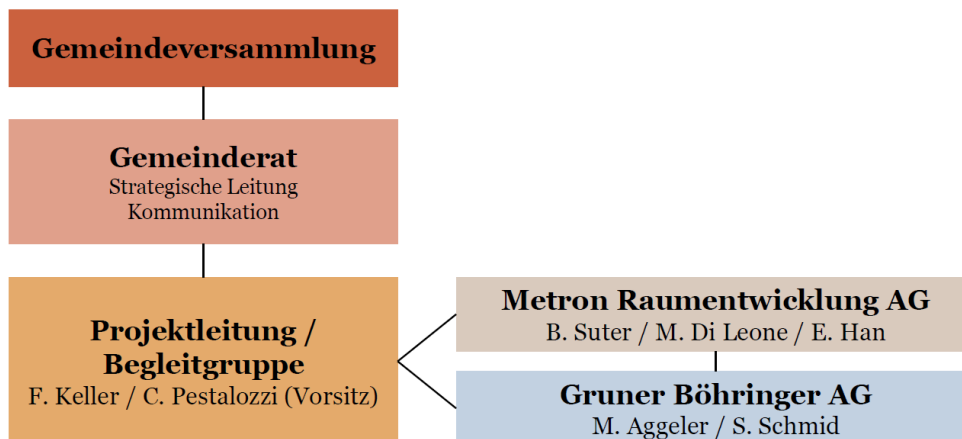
Gemeindeversammlung

Gemeinderat
Strategische Leitung
Kommunikation

Projektleitung / Begleitgruppe
F. Keller / C. Pestalozzi (Vorsitz)

Metron Raumentwicklung AG
B. Suter / M. Di Leone / E. Han

Gruner Böhringer AG
M. Aggeler / S. Schmid